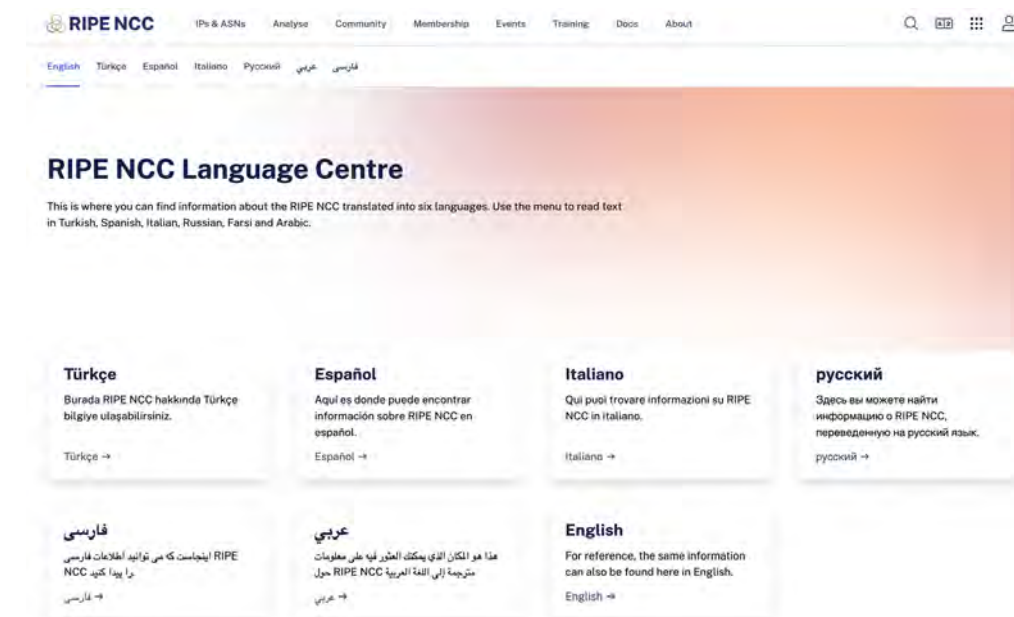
RIPE NCC IPs & ASNs Analyse Community Membership Events Training Docs About

English Türkçe Español Italiano Русский عربي فارسی

RIPE NCC Language Centre

This is where you can find information about the RIPE NCC translated into six languages. Use the menu to read text in Turkish, Spanish, Italian, Russian, Farsi and Arabic.

Türkçe

Burada RIPE NCC hakkında Türkçe bilgiye ulaşabilirsiniz.

Türkçe →

Español

Aquí es donde puede encontrar información sobre RIPE NCC en español.

Español →

Italiano

Qui puoi trovare informazioni su RIPE NCC in italiano.

Italiano →

русский

Здесь вы можете найти информацию о RIPE NCC, переведенную на русский язык.

русский →

فارسی

اینجاست که می توانید اطلاعات فارسی RIPE NCC را پیدا کنید

فارسی →

عربي

هذا هو المكان الذي يمكنك العثور فيه على معلومات مترجمة إلى اللغة العربية حول RIPE NCC

عربي →

English

For reference, the same information can also be found here in English.

English →